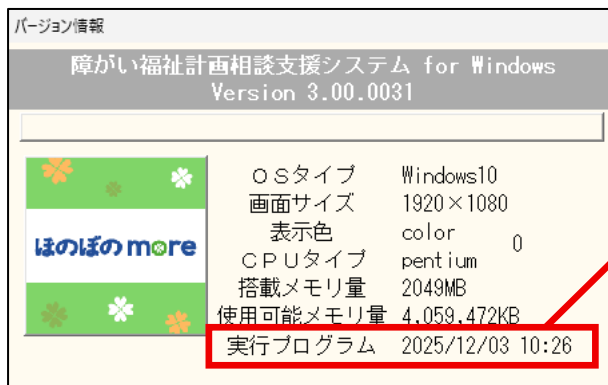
バージョン情報

障がい福祉計画相談支援システム for Windows
Version 3.00.0031

ほのぼのmore

| | |
|---|---|
| ＯＳタイプ | Windows10 |
| 画面サイズ | 1920×1080 |
| 表示色 | color 0 |
| ＣＰＵタイプ | pentium |
| 搭載メモリ量 | 2049MB |
| 使用可能メモリ量 | 4,059,472KB |
| 実行プログラム | 2025/12/03 10:26 |